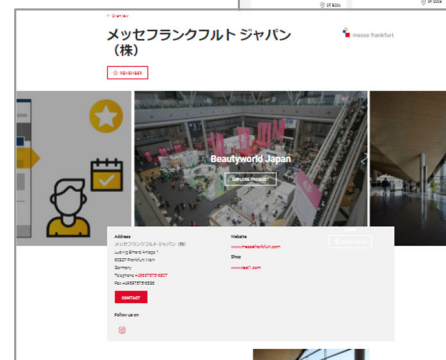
← Overview

メッセフランクフルト ジャパン（株）

messe frankfurt

☆ Remember

Beautyworld Japan

EXPLORE PRODUCT

Address
メッセフランクフルト ジャパン（株）
Ludwig-Erhard-Anlage 1
60327 Frankfurt Main
Germany
Telephone: +4969757560557
Fax: +496975756536

CONTACT

Follow us on

Website
www.messefrankfurt.com

Shop
www.test1.com